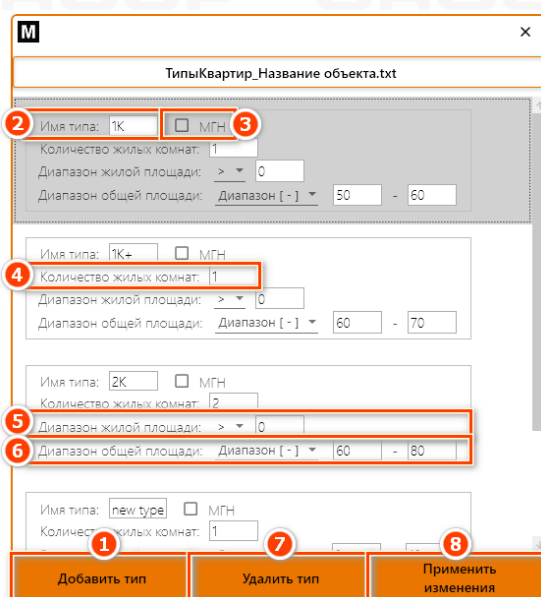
M
×
ТипыКвартир_Название объекта.txt

2 Имя типа: 1К 3 МГН
Количество жилых комнат: 1
Диапазон жилой площади: > 0
Диапазон общей площади: Диапазон [ - ] 50 - 60

Имя типа: 1К+ МГН
4 Количество жилых комнат: 1
Диапазон жилой площади: > 0
Диапазон общей площади: Диапазон [ - ] 60 - 70

Имя типа: 2К МГН
Количество жилых комнат: 2
5 Диапазон жилой площади: > 0
6 Диапазон общей площади: Диапазон [ - ] 60 - 80

Имя типа: new type МГН
Количе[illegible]жилых комнат: 1

1 Добавить тип
7 Удалить тип
8 Применить изменения